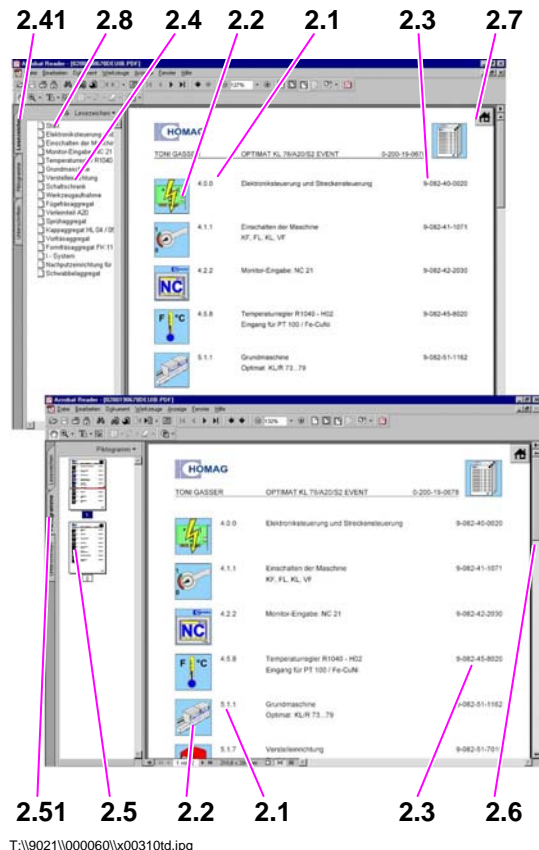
2.41 2.8 2.4 2.2 2.1 2.3 2.7

Acrobat Reader - [0200190679DE100.PDF]

Datei Bearbeiten Dokument Werkzeuge Anzeige Fenster Hilfe

Lesezeichen

Lesezeichen

Piktogramme

Unterschriften

Start
Elektroniksteuerung
Einschalten der Maschine
Monitor-Eingabe NC 21
Temperaturregler R1040
Grundmaschine
Verstelleinrichtung
Schaltschrank
Werkzeugaufnahme
Fügeteilaggregat
Verleimteil A20
Sprühaggregat
Kappaggregat HL 04 / 06
Vorfräsaggregat
Formfräsaggregat FK 11
1 - System
Nachputzeinrichtung für
Schwabbelaggregat

HOMAG

TONI GASSER OPTIMAT KL 76/A20/S2 EVENT 0-200-19-0679

4.0.0 Elektroniksteuerung und Streckensteuerung 9-082-40-0020

4.1.1 Einschalten der Maschine KF, FL, KL, VF 9-082-41-1071

4.2.2 Monitor-Eingabe: NC 21 9-082-42-2030

4.5.8 Temperaturregler R1040 - H02 Eingang für PT 100 / Fe-CuNi 9-082-45-8020

5.1.1 Grundmaschine Optimat: KL/R 73...79 9-082-51-1162

Acrobat Reader - [0200190679DE100.PDF]

Datei Bearbeiten Dokument Werkzeuge Anzeige Fenster Hilfe

Piktogramme

HOMAG

TONI GASSER OPTIMAT KL 76/A20/S2 EVENT 0-200-19-0679

4.0.0 Elektroniksteuerung und Streckensteuerung 9-082-40-0020

4.1.1 Einschalten der Maschine KF, FL, KL, VF 9-082-41-1071

4.2.2 Monitor-Eingabe: NC 21 9-082-42-2030

4.5.8 Temperaturregler R1040 - H02 Eingang für PT 100 / Fe-CuNi 9-082-45-8020

5.1.1 Grundmaschine Optimat: KL/R 73...79 9-082-51-1162

5.1.7 Verstelleinrichtung 9-082-51-701

NC

F °C

2.51 2.5 2.2 2.1 2.3 2.6

T:\\9021\\000060\\x00310td.jpg